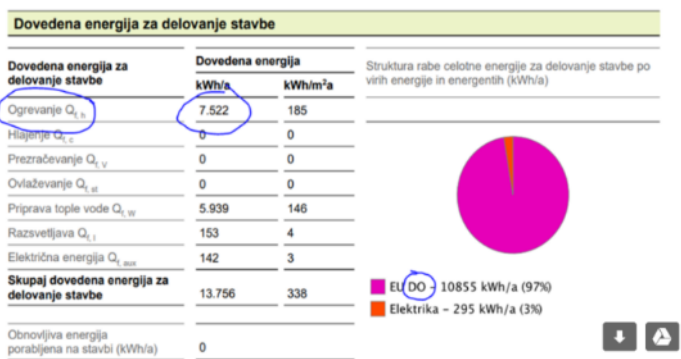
Dovedena energija za delovanje stavbe

| Dovedena energija za delovanje stavbe | Dovedena energija kWh/a | kWh/m$^2$a |
|---|---|---|
| Ogrevanje $Q_{f,h}$ | 7.522 | 185 |
| Hlajenje $Q_{f,c}$ | 0 | 0 |
| Prezračevanje $Q_{f,V}$ | 0 | 0 |
| Ovlaževanje $Q_{f,st}$ | 0 | 0 |
| Priprava tople vode $Q_{f,W}$ | 5.939 | 146 |
| Razsvetljava $Q_{f,l}$ | 153 | 4 |
| Električna energija $Q_{f,aux}$ | 142 | 3 |
| Skupaj dovedena energija za delovanje stavbe | 13.756 | 338 |
| Obnovljiva energija porabljena na stavbi (kWh/a) | 0 | |

Struktura rabe celotne energije za delovanje stavbe po virih energije in energentih (kWh/a)

EL DO - 10855 kWh/a (97%)
Elektrika - 295 kWh/a (3%)